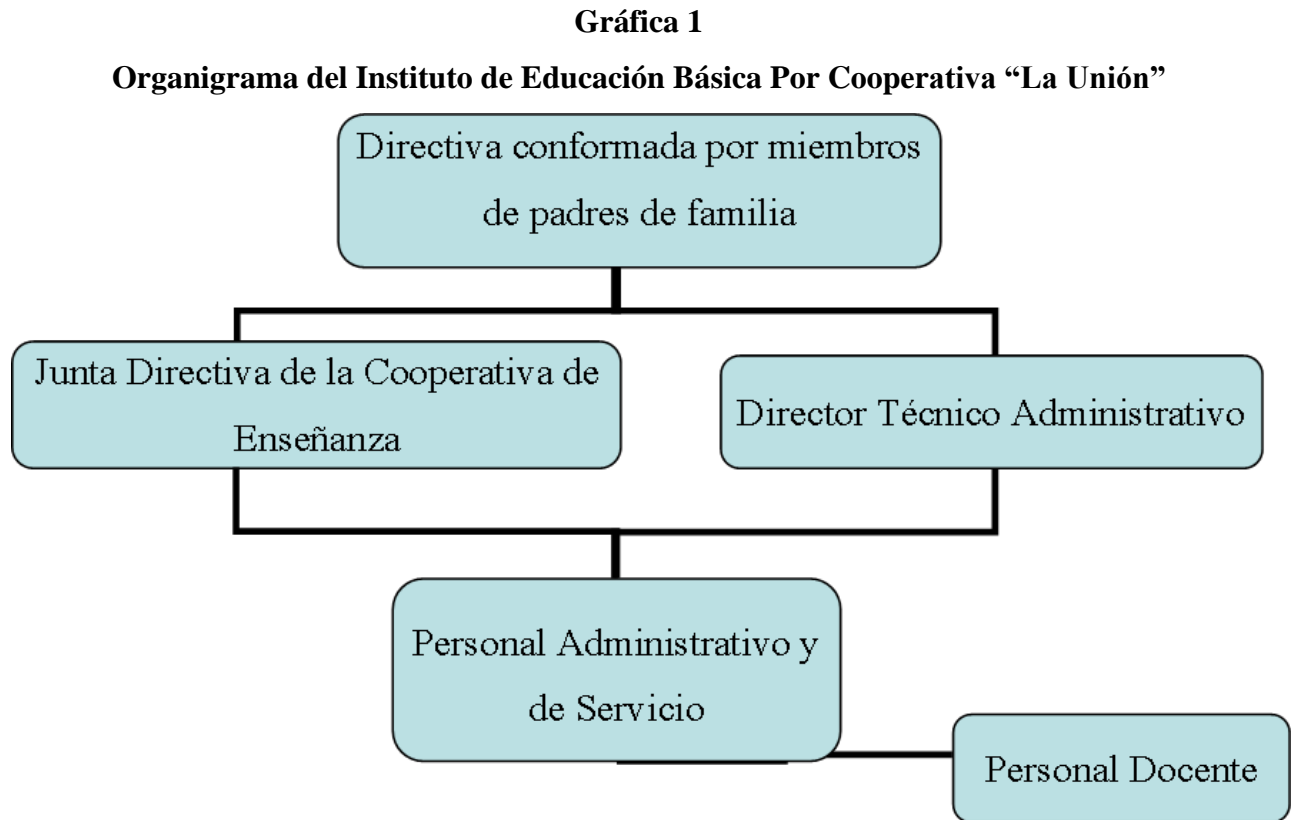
Gráfica 1

Organigrama del Instituto de Educación Básica Por Cooperativa “La Unión”

Directiva conformada por miembros de padres de familia

Junta Directiva de la Cooperativa de Enseñanza

Director Técnico Administrativo

Personal Administrativo y de Servicio

Personal Docente